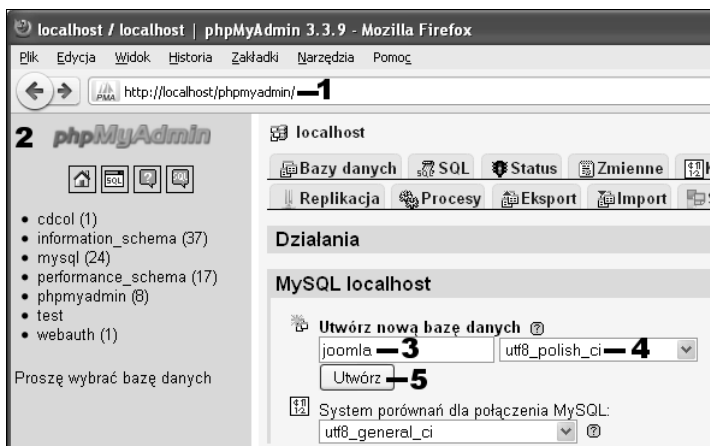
localhost / localhost | phpMyAdmin 3.3.9 - Mozilla Firefox

Plik Edycja Widok Historia Zakładki Narzędzia Pomoc

http://localhost/phpmyadmin/ 1

2 phpMyAdmin

localhost

Bazy danych SQL Status Zmienne

Replikacja Procesy Eksport Import

- cdcol (1)
- information_schema (37)
- mysql (24)
- performance_schema (17)
- phpmyadmin (8)
- test
- webauth (1)

Proszę wybrać bazę danych

Działania

MySQL localhost

Utwórz nową bazę danych

joomla 3 utf8_polish_ci 4

Utwórz 5

System porównań dla połączenia MySQL:

utf8_general_ci